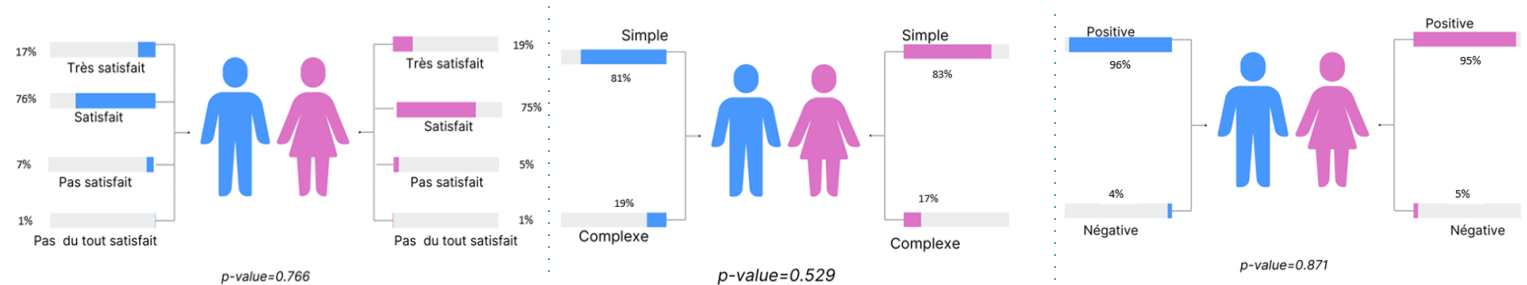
17%
Très satisfait
76%
Satisfait
7%
Pas satisfait
1%
Pas du tout satisfait

19%
Très satisfait
75%
Satisfait
5%
Pas satisfait
1%
Pas du tout satisfait

p-value=0.766

Simple
81%
19%
Complexe

Simple
83%
17%
Complexe

p-value=0.529

Positive
96%
4%
Négative

Positive
95%
5%
Négative

p-value=0.871